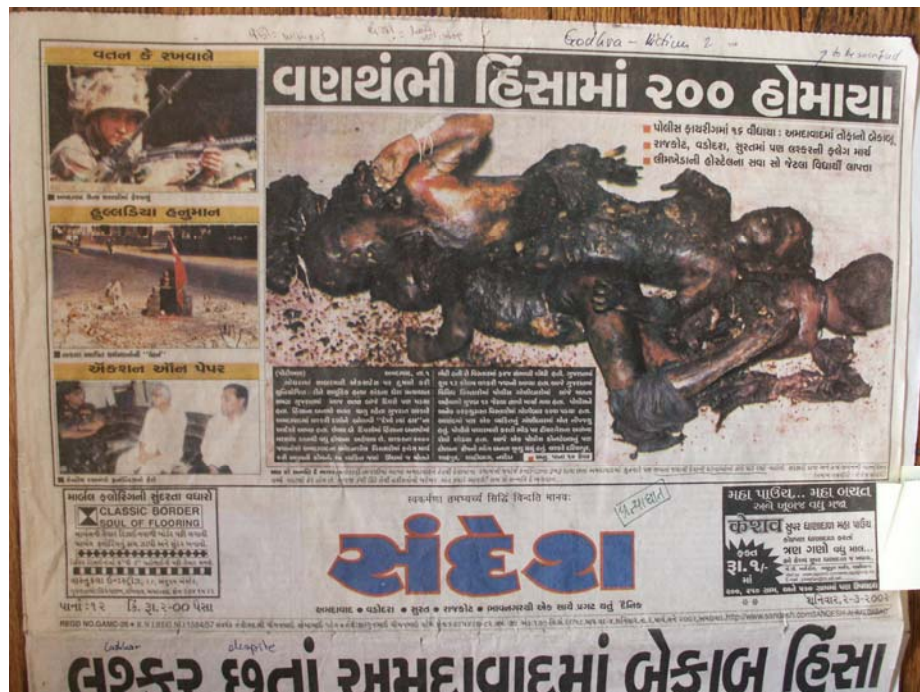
Godhra - Victims 2

વતન કે રખવાલે

હુલ્લડિયા હનુમાન

એક્શન ઑન પેપર

વણથંભી હિંસામાં ૨૦૦ હોમાયા

■ પોલીસ ફાયરીંગમાં ૧૬ વીંધાયા : અમદાવાદમાં તોફાનો બેકાબૂ
■ રાજકોટ, વડોદરા, સુરતમાં પણ લશ્કરની ફ્લેગ માર્ચ
■ લીમખેડાની હોસ્ટેલના સવા સો જેટલા વિદ્યાર્થી લાપતા

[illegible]

માર્બલ ફ્લોરિંગની સુંદરતા વધારો
CLASSIC BORDER
SOUL OF FLOORING

સ્વધર્મણા તમભ્યર્ચ્ય સિદ્ધિં વિન્દતિ માનવઃ

સંદેશ

અમદાવાદ • વડોદરા • સુરત • રાજકોટ • ભાવનગરથી એક સાથે પ્રગટ થતું દૈનિક

પાનાં : ૧૨   કિં. રૂ. ૨-૦૦ પૈસા

મહા પાઉચ... મહા બચત
કેશવ
રૂા. ૧/-
ત્રણ ગણો વધુ માલ...

શનિવાર, ૨-૩-૨૦૦૨

Lashkar   despite
લશ્કર છતાં અમદાવાદમાં બેકાબૂ હિંસા